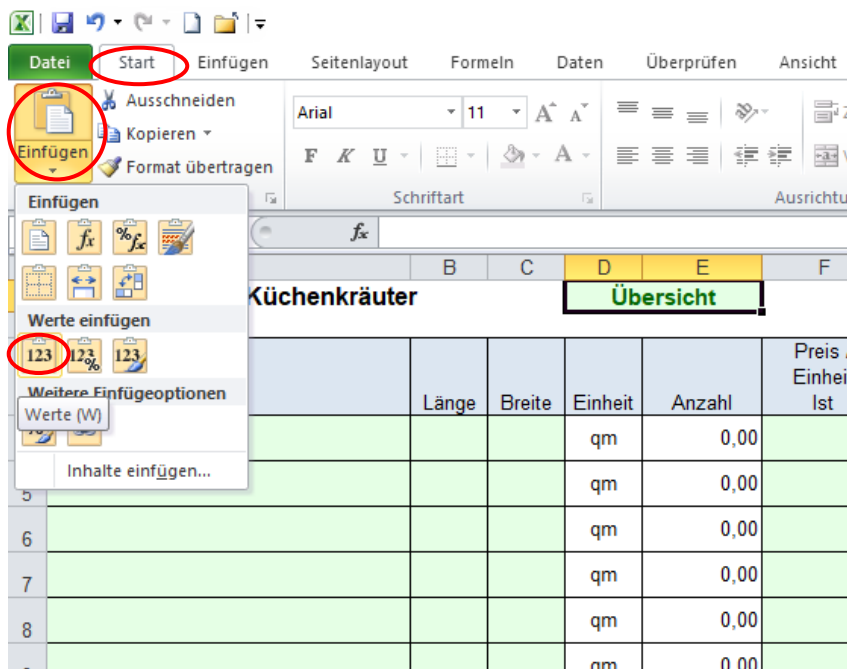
Datei | Start | Einfügen | Seitenlayout | Formeln | Daten | Überprüfen | Ansicht

Einfügen

Ausschneiden
Kopieren
Format übertragen

Arial | 11

F K U

Schriftart

Ausrichtu

Einfügen

Werte einfügen

123

Weitere Einfügeoptionen

Werte (W)

Inhalte einfügen...

$f_x$

| | B | C | D | E | F |
|---|---|---|---|---|---|
| Küchenkräuter | | | Übersicht | | |
| | Länge | Breite | Einheit | Anzahl | Preis Einhei Ist |
| | | | qm | 0,00 | |
| 5 | | | qm | 0,00 | |
| 6 | | | qm | 0,00 | |
| 7 | | | qm | 0,00 | |
| 8 | | | qm | 0,00 | |
| | | | qm | 0,00 | |